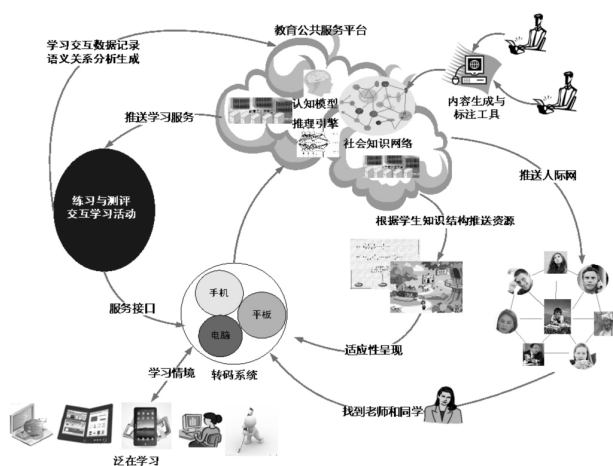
学习交互数据记录
语义关系分析生成

教育公共服务平台

认知模型
推理引擎

社会知识网络

内容生成与
标注工具

推送学习服务

推送人际网

练习与测评
交互学习活动

根据学生知识结构推送资源

服务接口

手机

平板

电脑

适应性呈现

学习情境

转码系统

找到老师和同学

泛在学习